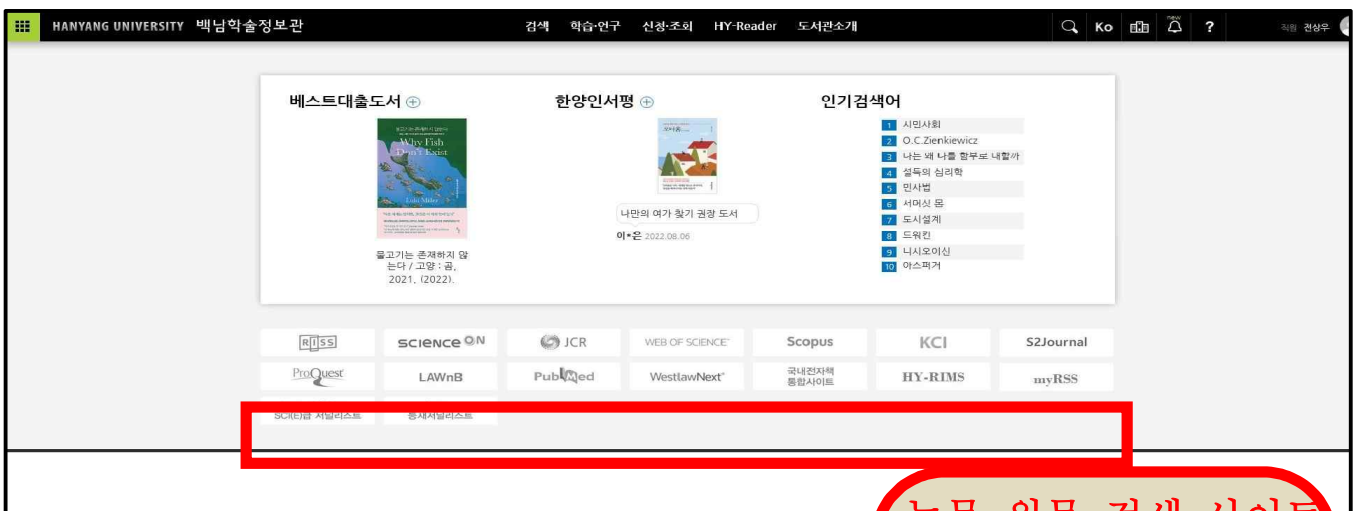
HANYANG UNIVERSITY 백남학술정보관

검색 학습·연구 신청·조회 HY-Reader 도서관소개

Ko

new

?

직원 전상우

베스트대출도서 ⊕

Why Fish Don't Exist

Lulu Miller

물고기는 존재하지 않는다 / 고양 : 곰, 2021. (2022).

한양인서평 ⊕

나만의 여가 찾기 권장 도서

이*은 2022.08.06

인기검색어

1 시민사회
2 O.C.Zienkiewicz
3 나는 왜 나를 함부로 내할까
4 설득의 심리학
5 민사법
6 서머싯 몸
7 도시설계
8 드워킨
9 니시오이신
10 아스퍼거

RISS

SCIENCE ON

JCR

WEB OF SCIENCE

Scopus

KCI

S2Journal

ProQuest

LAWnB

PubMed

WestlawNext

국내전자책 통합사이트

HY-RIMS

myRSS

SCI(E)급 저널리스트

등재저널리스트

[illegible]